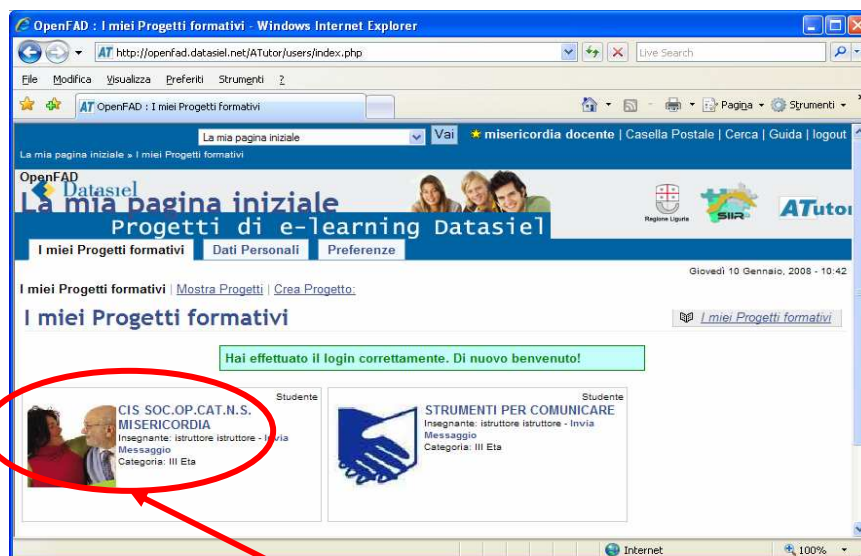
OpenFAD : I miei Progetti formativi - Windows Internet Explorer

http://openfad.datasiel.net/ATutor/users/index.php

Live Search

File Modifica Visualizza Preferiti Strumenti ?

AT OpenFAD : I miei Progetti formativi

Pagina Strumenti

La mia pagina iniziale Vai ★ misericordia docente | Casella Postale | Cerca | Guida | logout

La mia pagina iniziale » I miei Progetti formativi

OpenFAD
Datasiel
La mia pagina iniziale
Progetti di e-learning Datasiel

Regione Liguria SIIR ATutor

I miei Progetti formativi Dati Personali Preferenze

Giovedì 10 Gennaio, 2008 - 10:42

I miei Progetti formativi | Mostra Progetti | Crea Progetto:

I miei Progetti formativi

I miei Progetti formativi

Hai effettuato il login correttamente. Di nuovo benvenuto!

Studente
CIS SOC.OP.CAT.N.S. MISERICORDIA
Insegnante: istruttore istruttore - Invia Messaggio
Categoria: III Eta

Studente
STRUMENTI PER COMUNICARE
Insegnante: istruttore istruttore - Invia Messaggio
Categoria: III Eta

Internet 100%